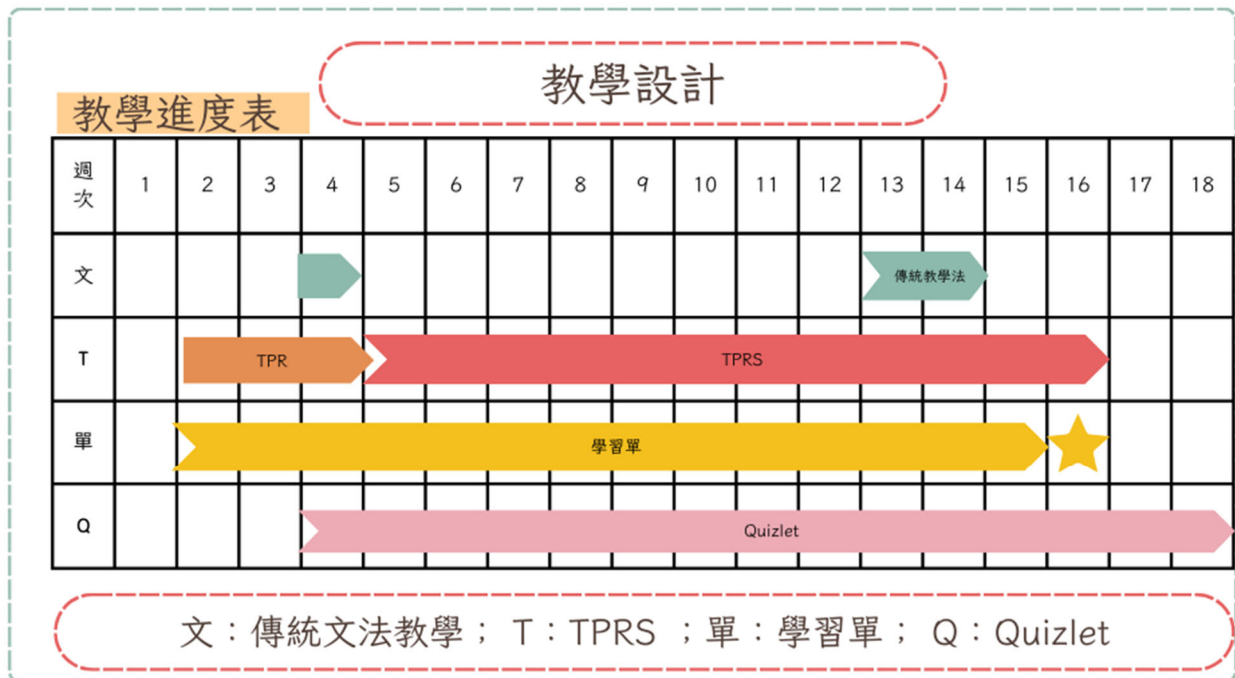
教學設計

教學進度表

| 週次 | 1 | 2 | 3 | 4 | 5 | 6 | 7 | 8 | 9 | 10 | 11 | 12 | 13 | 14 | 15 | 16 | 17 | 18 |
|---|---|---|---|---|---|---|---|---|---|---|---|---|---|---|---|---|---|---|
| 文 | | | | | | | | | | | | | 傳統教學法 | | | | | |
| T | | TPR | | | TPRS | | | | | | | | | | | | | |
| 單 | | 學習單 | | | | | | | | | | | | | | | | |
| Q | | | | Quizlet | | | | | | | | | | | | | | |

文：傳統文法教學； T：TPRS ；單：學習單； Q：Quizlet